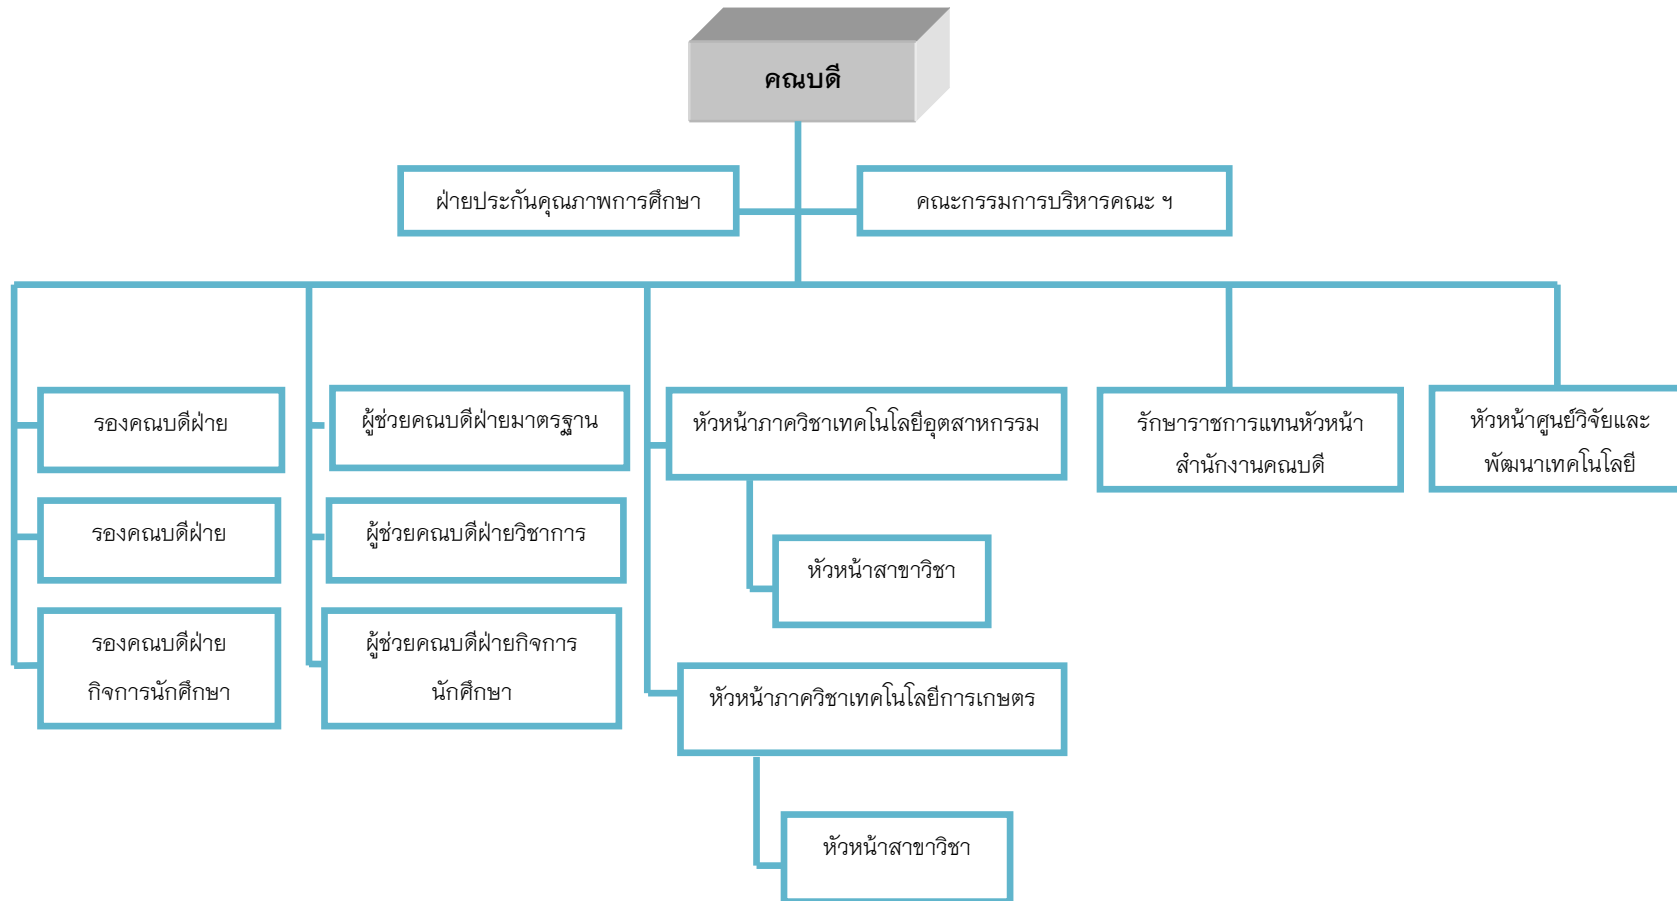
คณบดี

ฝ่ายประกันคุณภาพการศึกษา

คณะกรรมการบริหารคณะ ฯ

รองคณบดีฝ่าย

รองคณบดีฝ่าย

รองคณบดีฝ่าย กิจการนักศึกษา

ผู้ช่วยคณบดีฝ่ายมาตรฐาน

ผู้ช่วยคณบดีฝ่ายวิชาการ

ผู้ช่วยคณบดีฝ่ายกิจการนักศึกษา

หัวหน้าภาควิชาเทคโนโลยีอุตสาหกรรม

หัวหน้าสาขาวิชา

หัวหน้าภาควิชาเทคโนโลยีการเกษตร

หัวหน้าสาขาวิชา

รักษาราชการแทนหัวหน้า สำนักงานคณบดี

หัวหน้าศูนย์วิจัยและ พัฒนาเทคโนโลยี